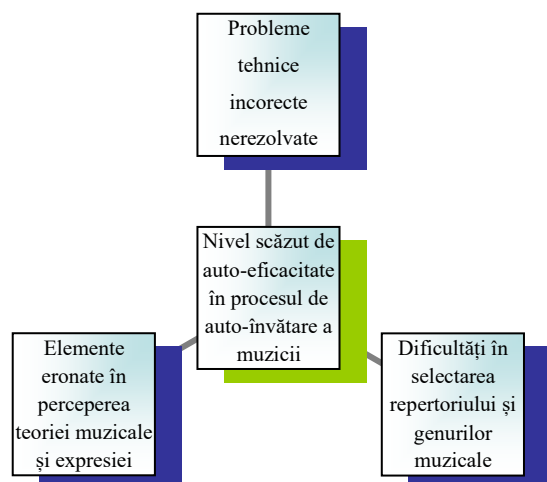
Probleme tehnice incorecte nerezolvate

Nivel scăzut de auto-eficacitate în procesul de auto-învătare a muzicii

Elemente eronate în perceperea teoriei muzicale și expresiei

Dificultăți în selectarea repertoriului și genurilor muzicale